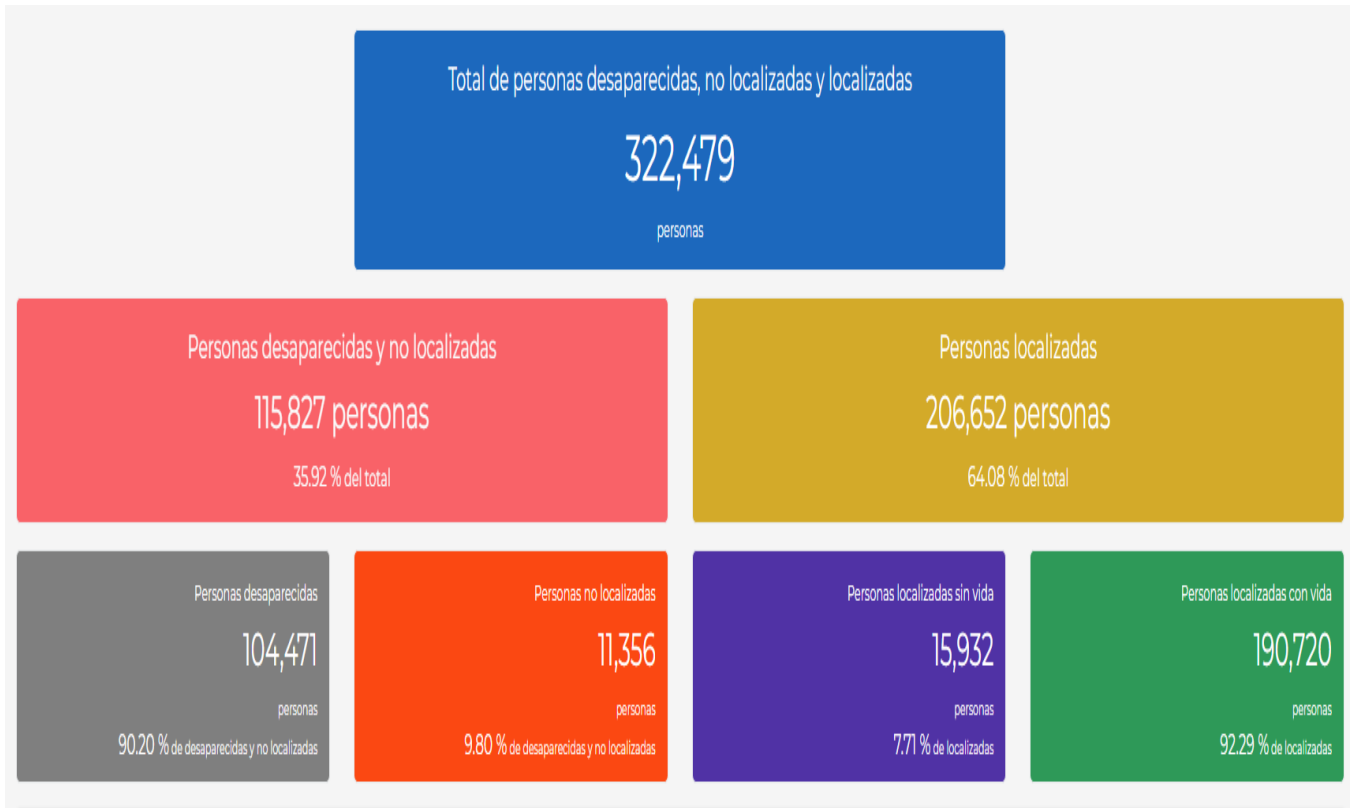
Total de personas desaparecidas, no localizadas y localizadas

322,479

personas

Personas desaparecidas y no localizadas

115,827 personas

35.92 % del total

Personas localizadas

206,652 personas

64.08 % del total

Personas desaparecidas

104,471

personas

90.20 % de desaparecidas y no localizadas

Personas no localizadas

11,356

personas

9.80 % de desaparecidas y no localizadas

Personas localizadas sin vida

15,932

personas

7.71 % de localizadas

Personas localizadas con vida

190,720

personas

92.29 % de localizadas